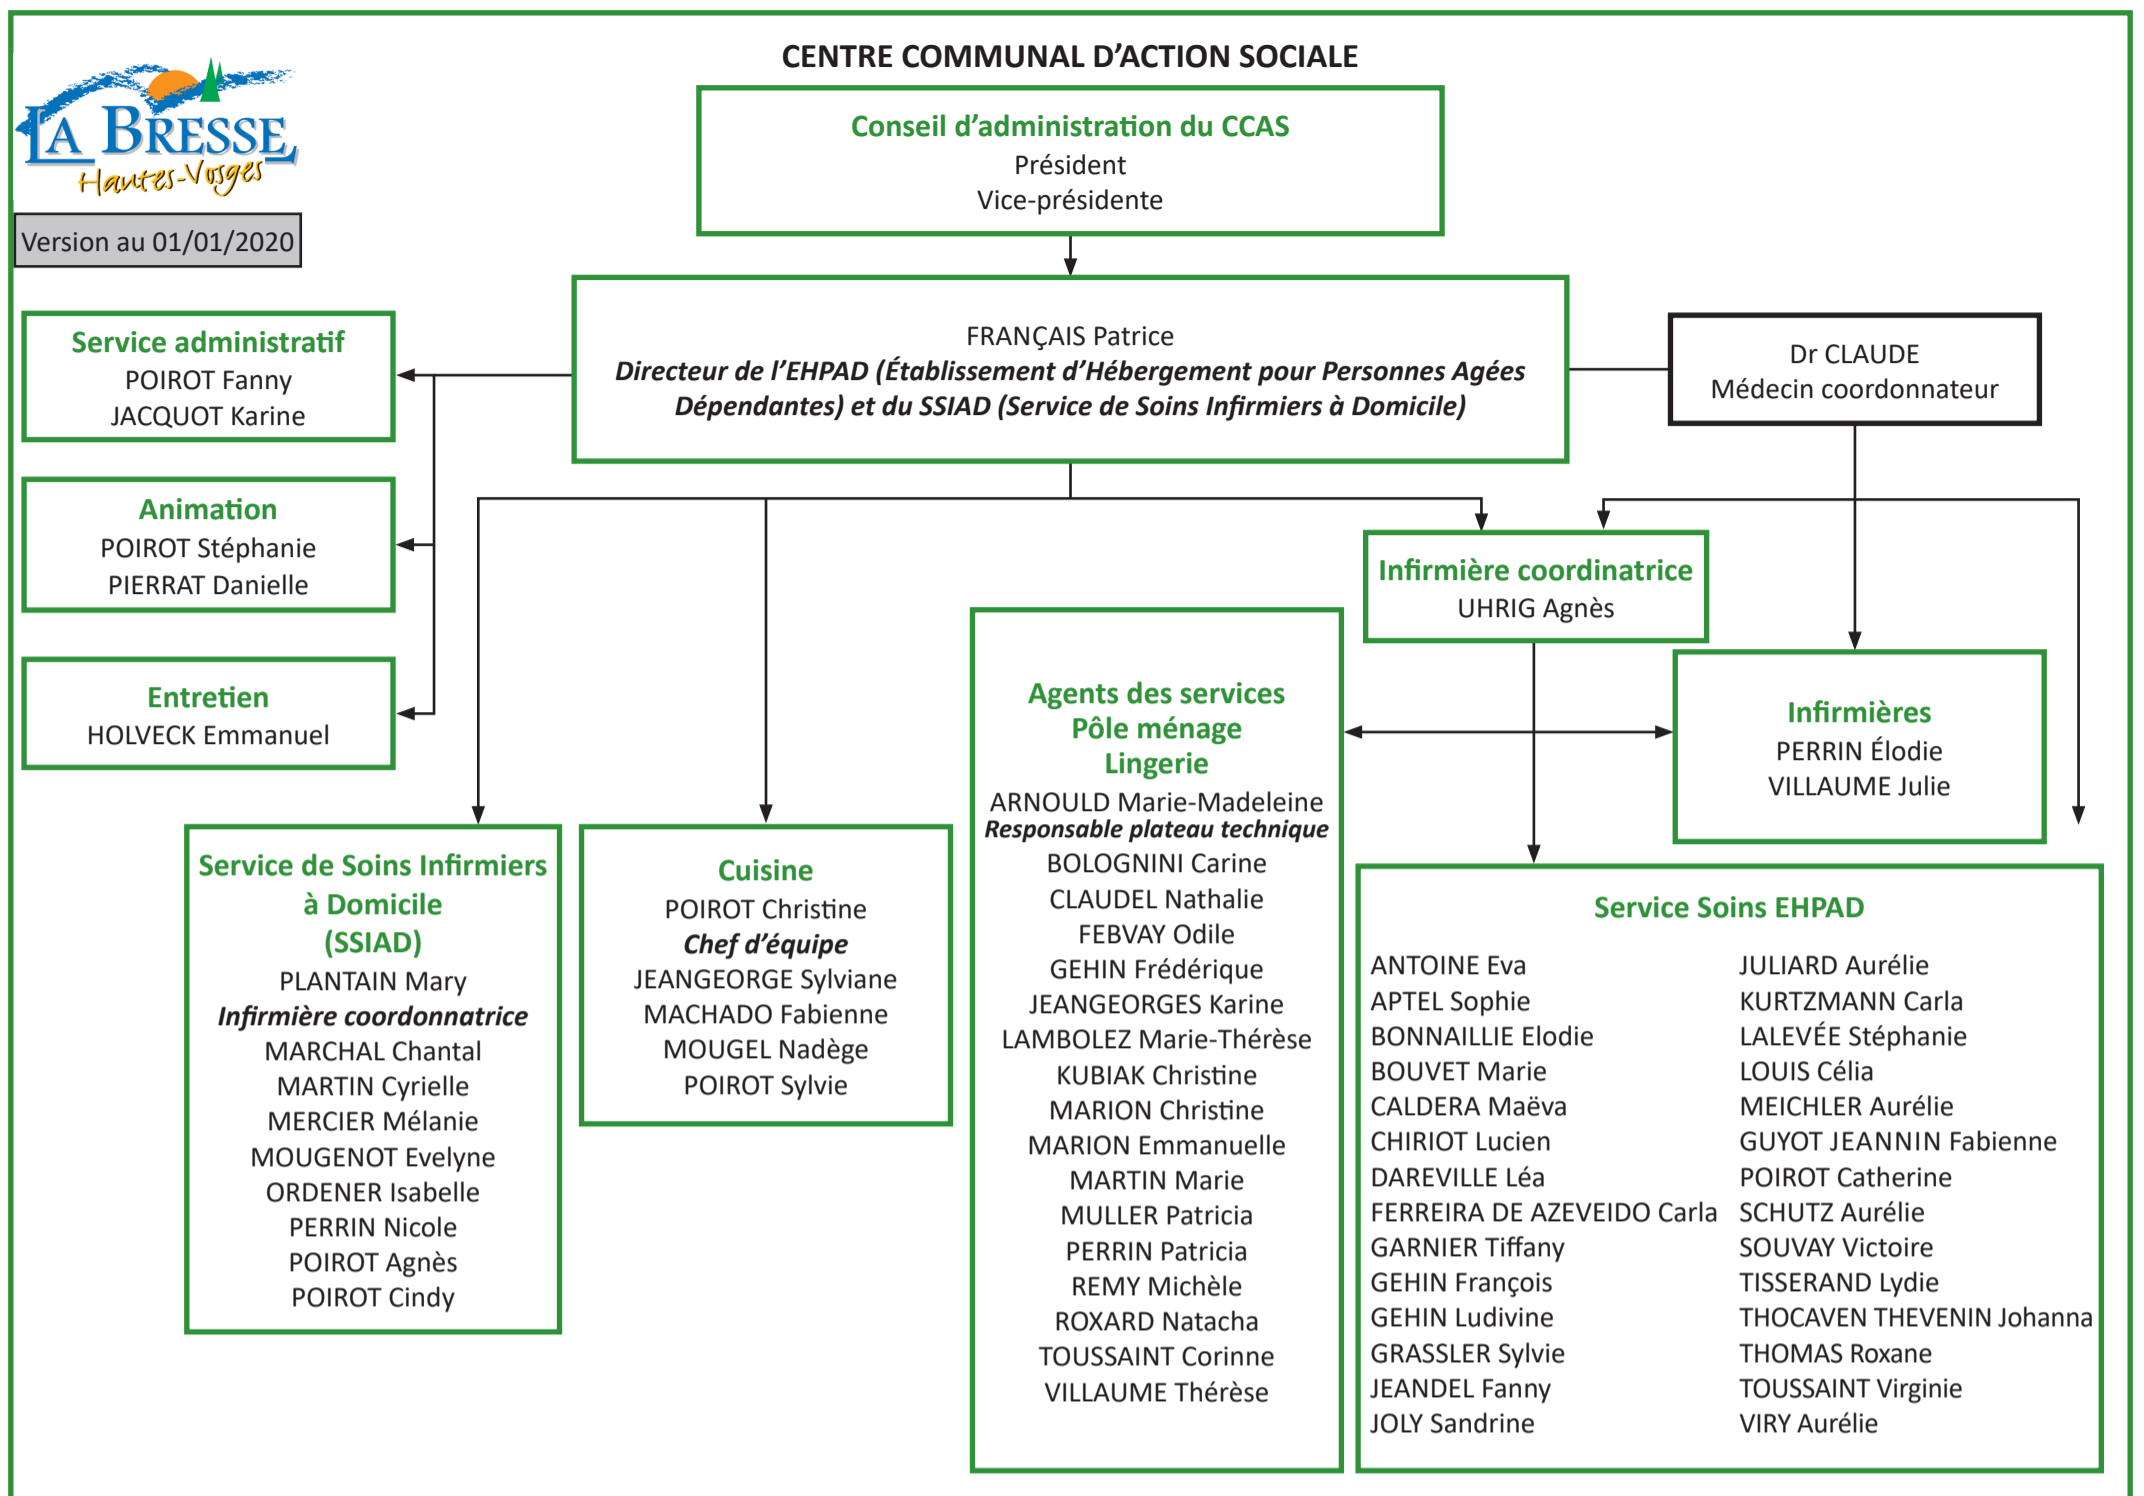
LA BRESSE
Hautes-Vosges

Version au 01/01/2020

CENTRE COMMUNAL D'ACTION SOCIALE

Conseil d'administration du CCAS
Président
Vice-présidente

FRANÇAIS Patrice
Directeur de l'EHPAD (Établissement d'Hébergement pour Personnes Agées Dépendantes) et du SSIAD (Service de Soins Infirmiers à Domicile)

Dr CLAUDE
Médecin coordonnateur

Service administratif
POIROT Fanny
JACQUOT Karine

Animation
POIROT Stéphanie
PIERRAT Danielle

Entretien
HOLVECK Emmanuel

Infirmière coordinatrice
UHRIG Agnès

Infirmières
PERRIN Élodie
VILLAUME Julie

Service de Soins Infirmiers à Domicile (SSIAD)
PLANTAIN Mary
Infirmière coordonnatrice
MARCHAL Chantal
MARTIN Cyrielle
MERCIER Mélanie
MOUGENOT Evelyne
ORDENER Isabelle
PERRIN Nicole
POIROT Agnès
POIROT Cindy

Cuisine
POIROT Christine
Chef d'équipe
JEANGEORGE Sylviane
MACHADO Fabienne
MOUGEL Nadège
POIROT Sylvie

Agents des services
Pôle ménage
Lingerie
ARNOULD Marie-Madeleine
Responsable plateau technique
BOLOGNINI Carine
CLAUDEL Nathalie
FEBVAY Odile
GEHIN Frédérique
JEANGEORGES Karine
LAMBOLEZ Marie-Thérèse
KUBIAK Christine
MARION Christine
MARION Emmanuelle
MARTIN Marie
MULLER Patricia
PERRIN Patricia
REMY Michèle
ROXARD Natacha
TOUSSAINT Corinne
VILLAUME Thérèse

Service Soins EHPAD
ANTOINE Eva
APTEL Sophie
BONNAILLIE Elodie
BOUVET Marie
CALDERA Maëva
CHIRIOT Lucien
DAREVILLE Léa
FERREIRA DE AZEVEIDO Carla
GARNIER Tiffany
GEHIN François
GEHIN Ludivine
GRASSLER Sylvie
JEANDEL Fanny
JOLY Sandrine

JULIARD Aurélie
KURTZMANN Carla
LALEVÉE Stéphanie
LOUIS Célia
MEICHLER Aurélie
GUYOT JEANNIN Fabienne
POIROT Catherine
SCHUTZ Aurélie
SOUVAY Victoire
TISSERAND Lydie
THOCAVEN THEVENIN Johanna
THOMAS Roxane
TOUSSAINT Virginie
VIRY Aurélie